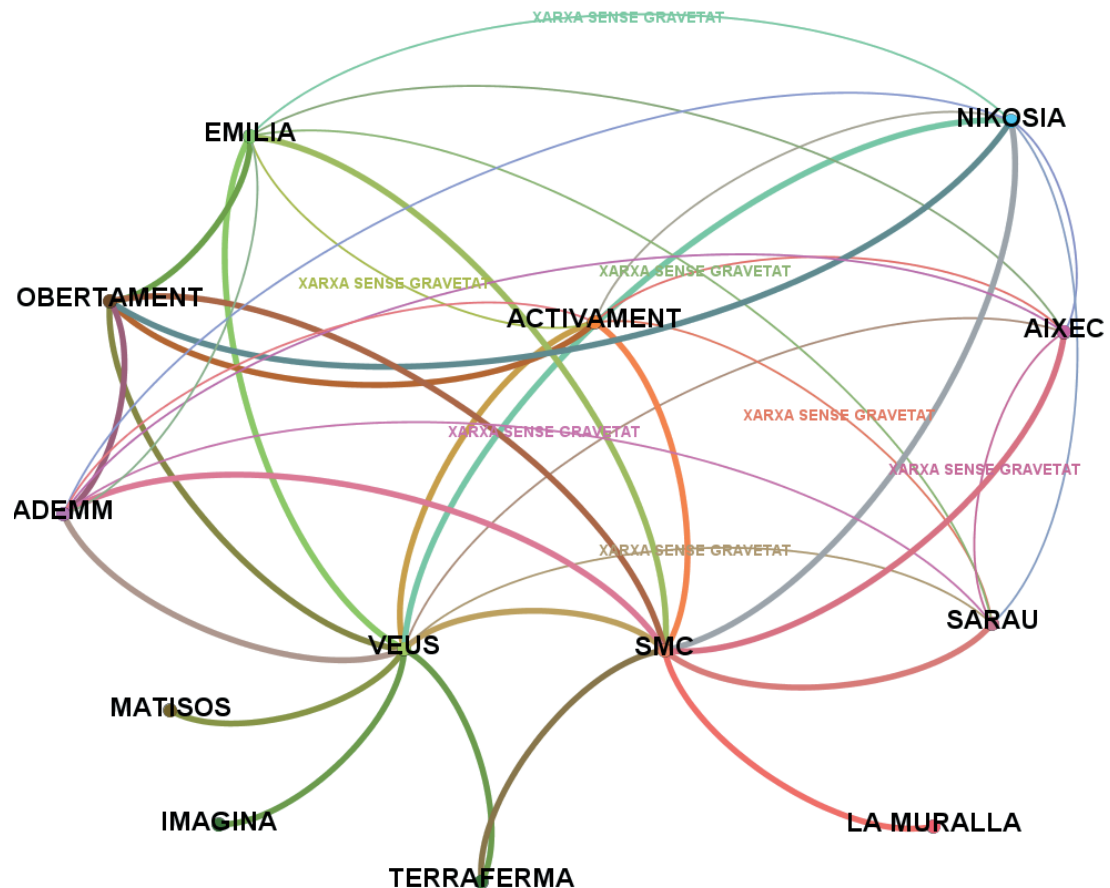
XARXA SENSE GRAVETAT

EMILIA

NIKOSIA

XARXA SENSE GRAVETAT

XARXA SENSE GRAVETAT

OBERTAMENT

ACTIVAMENT

AIXEC

XARXA SENSE GRAVETAT

XARXA SENSE GRAVETAT

XARXA SENSE GRAVETAT

ADEMM

XARXA SENSE GRAVETAT

SARAU

VEUS

SMC

MATISOS

IMAGINA

LA MURALLA

TERRAFERMA